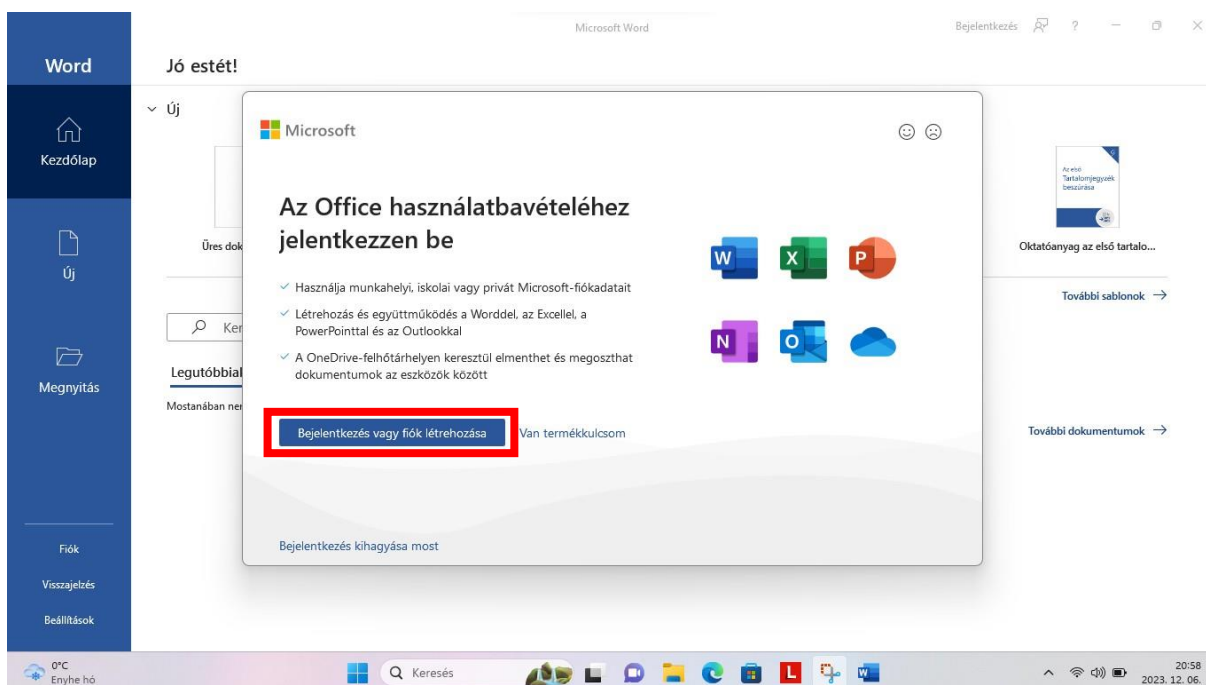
Microsoft Word

Bejelentkezés ? — ☐ ✕

Word

Kezdőlap

Új

Megnyitás

Fiók

Visszajelzés

Beállítások

Jó estét!

Új

Üres dok

Az első Tartalomjegyzék beszúrása

Oktatóanyag az első tartalo...

További sablonok →

Ker

Legutóbbial

Mostanában ner

További dokumentumok →

Microsoft

Az Office használatbavételéhez jelentkezzen be

✓ Használja munkahelyi, iskolai vagy privát Microsoft-fiókadatait

✓ Létrehozás és együttműködés a Worddel, az Excellel, a PowerPointtal és az Outlookkal

✓ A OneDrive-felhőtárhelyen keresztül elmenthet és megoszthat dokumentumok az eszközök között

Bejelentkezés vagy fiók létrehozása

Van termékkulcsom

Bejelentkezés kihagyása most

W X P N O

0°C Enyhe hó

Keresés

L

20:58 2023. 12. 06.